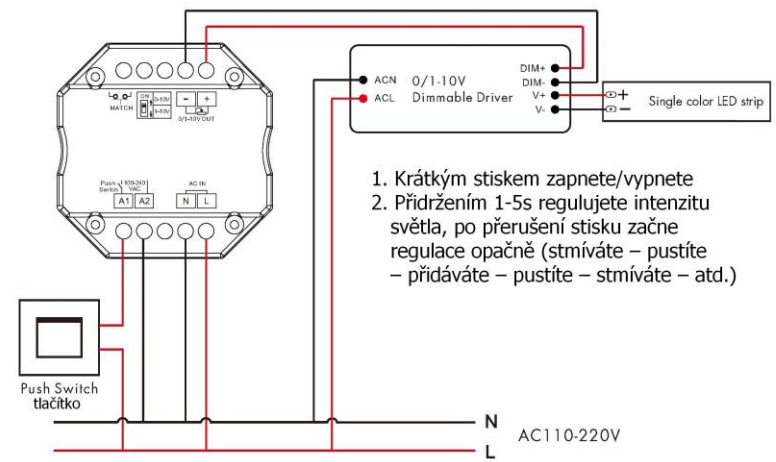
MATCH

ON

0-10V

1-10V

-

+

0/1-10V OUT

Push Switch

100-240 VAC

A1

A2

AC IN

N

L

ACN

ACL

0/1-10V Dimmable Driver

DIM+

DIM-

V+

V-

+

−

Single color LED strip

1. Krátkým stiskem zapnete/vypnete
2. Přidržením 1-5s regulujete intenzitu světla, po přerušení stisku začne regulace opačně (stmíváte – pustíte – přidáváte – pustíte – stmíváte – atd.)

Push Switch
tlačítko

N

L

AC110-220V